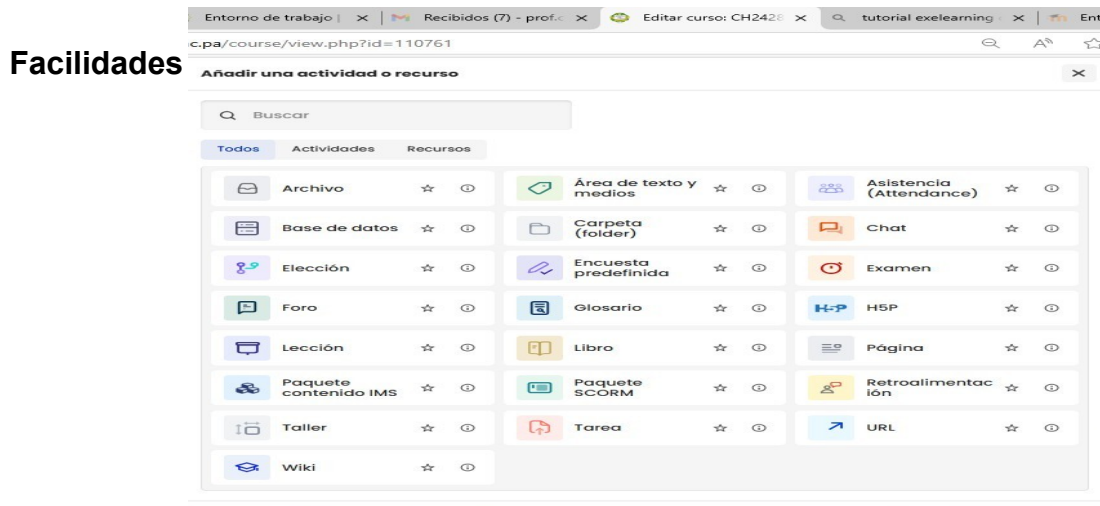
Facilidades

Entorno de trabajo | × | Recibidos (7) - prof.c × | Editar curso: CH2428 × | tutorial exelearning × | Ent

c.pa/course/view.php?id=110761

Añadir una actividad o recurso ×

Buscar

Todos Actividades Recursos

Archivo
Área de texto y medios
Asistencia (Attendance)
Base de datos
Carpeta (folder)
Chat
Elección
Encuesta predefinida
Examen
Foro
Glosario
H5P H5P
Lección
Libro
Página
Paquete contenido IMS
Paquete SCORM
Retroalimentación
Taller
Tarea
URL
Wiki